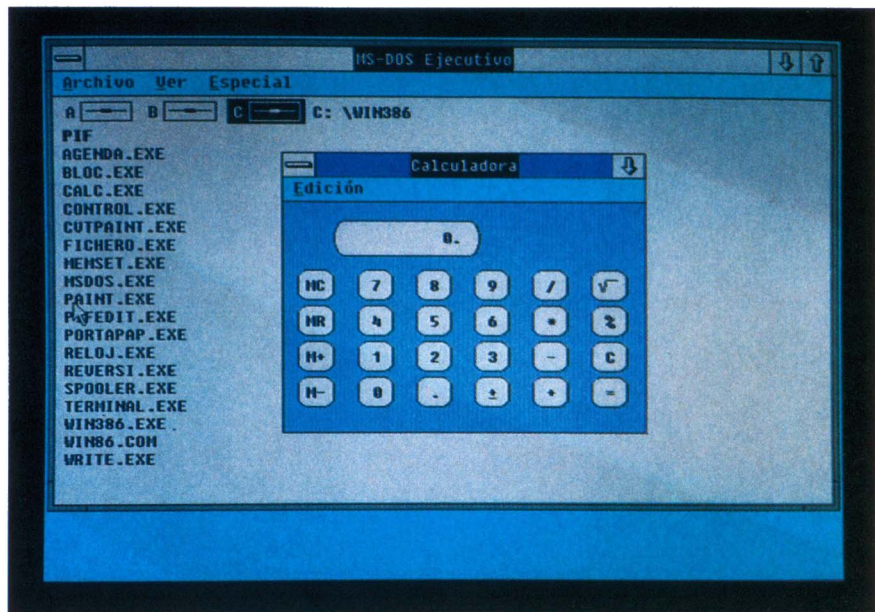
MS-DOS Ejecutivo

Archivo Ver Especial

A B C C: \WIN386

PIF
AGENDA.EXE
BLOC.EXE
CALC.EXE
CONTROL.EXE
CUTPAINT.EXE
FICHERO.EXE
MEMSET.EXE
MSDOS.EXE
PAINT.EXE
PIFEDIT.EXE
PORTAPAP.EXE
RELOJ.EXE
REVERSI.EXE
SPOOLER.EXE
TERMINAL.EXE
WIN386.EXE
WIN86.COM
WRITE.EXE

Calculadora

Edición

0.

| MC | 7 | 8 | 9 | / | √ |
|---|---|---|---|---|---|
| MR | 4 | 5 | 6 | * | % |
| M+ | 1 | 2 | 3 | - | C |
| M- | 0 | . | ± | + | = |